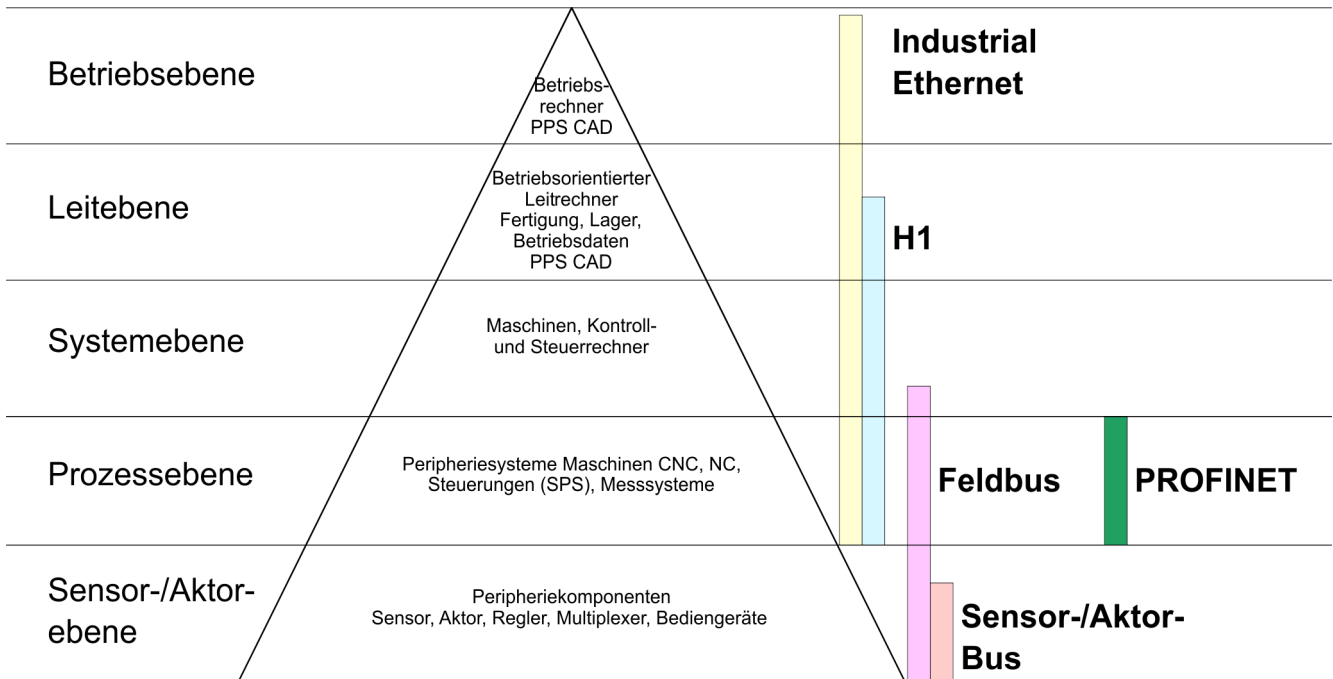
Betriebsebene

Betriebsrechner
PPS CAD

Industrial Ethernet

Leitebene

Betriebsorientierter Leitrechner
Fertigung, Lager, Betriebsdaten
PPS CAD

H1

Systemebene

Maschinen, Kontroll- und Steuerrechner

Prozessebene

Peripheriesysteme Maschinen CNC, NC, Steuerungen (SPS), Messsysteme

Feldbus

PROFINET

Sensor-/Aktorebene

Peripheriekomponenten
Sensor, Aktor, Regler, Multiplexer, Bediengeräte

Sensor-/Aktor-Bus